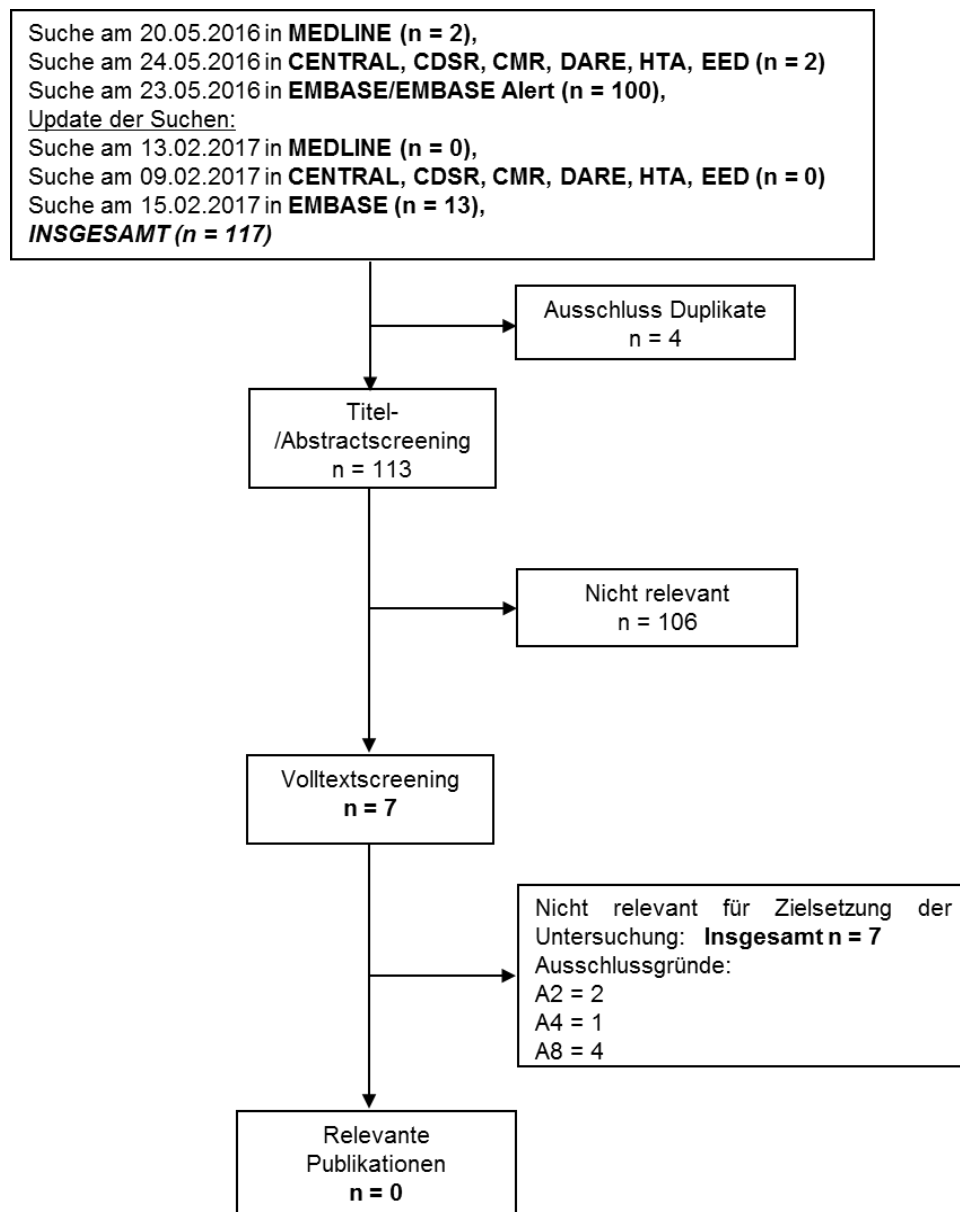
Suche am 20.05.2016 in **MEDLINE (n = 2),**
Suche am 24.05.2016 in **CENTRAL, CDSR, CMR, DARE, HTA, EED (n = 2)**
Suche am 23.05.2016 in **EMBASE/EMBASE Alert (n = 100),**
Update der Suchen:
Suche am 13.02.2017 in **MEDLINE (n = 0),**
Suche am 09.02.2017 in **CENTRAL, CDSR, CMR, DARE, HTA, EED (n = 0)**
Suche am 15.02.2017 in **EMBASE (n = 13),**
***INSGESAMT (n = 117)***

Ausschluss Duplikate
n = 4

Titel-/Abstractscreening
n = 113

Nicht relevant
n = 106

Volltextscreening
**n = 7**

Nicht relevant für Zielsetzung der Untersuchung: **Insgesamt n = 7**
Ausschlussgründe:
A2 = 2
A4 = 1
A8 = 4

Relevante Publikationen
**n = 0**